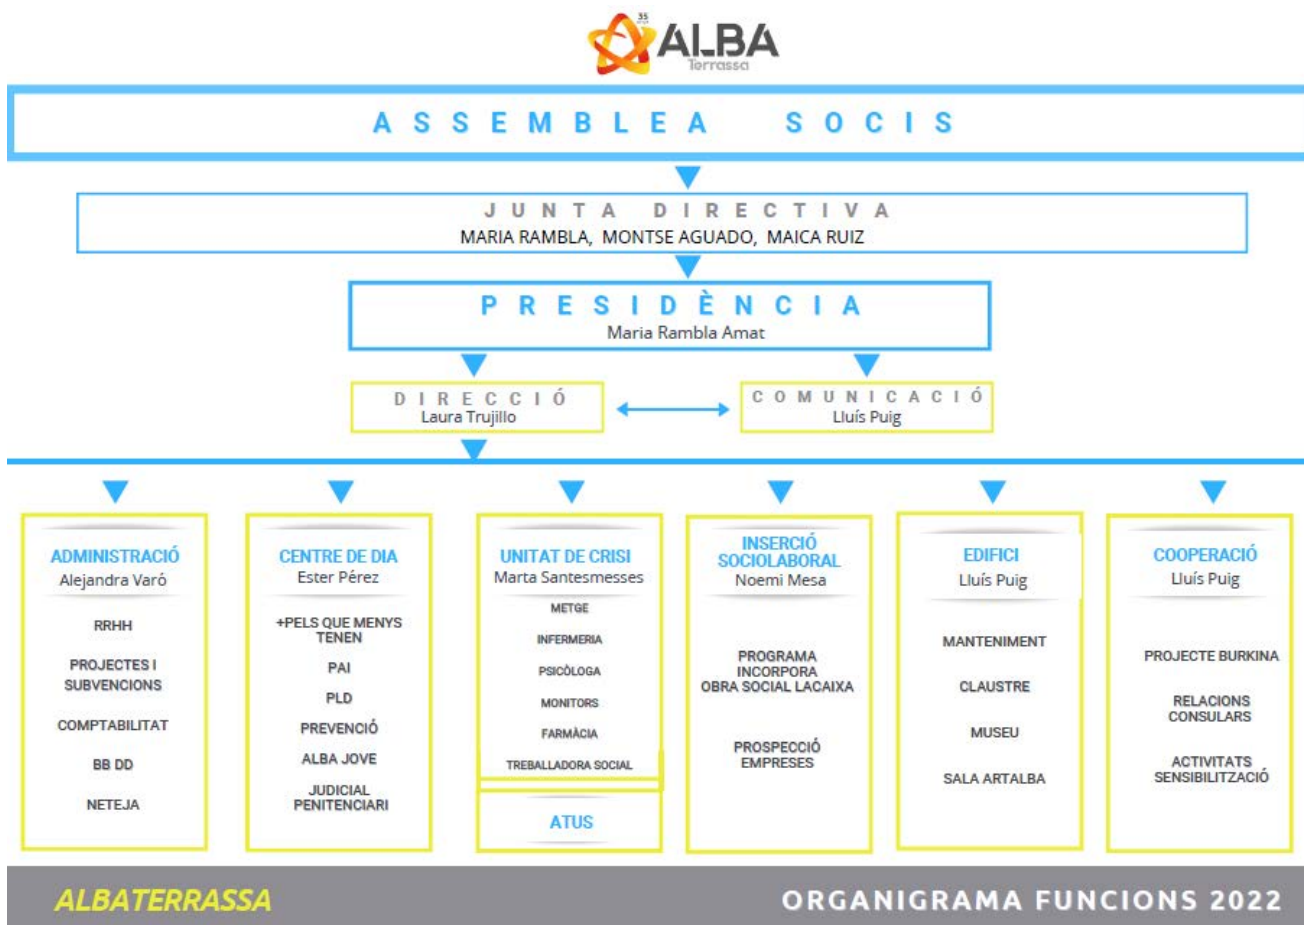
35
ALBA
Terrassa

ASSEMBLEA SOCIS

JUNTA DIRECTIVA
MARIA RAMBLA, MONTSE AGUADO, MAICA RUIZ

PRESIDÈNCIA
Maria Rambla Amat

DIRECCIÓ
Laura Trujillo

COMUNICACIÓ
Lluís Puig

ADMINISTRACIÓ
Alejandra Varó

RRHH

PROJECTES I SUBVENCIONS

COMPTABILITAT

BB DD

NETEJA

CENTRE DE DIA
Ester Pérez

+PELS QUE MENYS TENEN

PAI

PLD

PREVENCIÓ

ALBA JOVE

JUDICIAL PENITENCIARI

UNITAT DE CRISI
Marta Santesmesses

METGE

INFERMERIA

PSICÒLOGA

MONITORS

FARMÀCIA

TREBALLADORA SOCIAL

ATUS

INSERCIÓ SOCIOLABORAL
Noemi Mesa

PROGRAMA INCORPORA OBRA SOCIAL LACAIXA

PROSPECCIÓ EMPRESES

EDIFICI
Lluís Puig

MANTENIMENT

CLAUSTRE

MUSEU

SALA ARTALBA

COOPERACIÓ
Lluís Puig

PROJECTE BURKINA

RELACIONS CONSULARS

ACTIVITATS SENSIBILITZACIÓ

ALBATERRASSA

ORGANIGRAMA FUNCIONS 2022